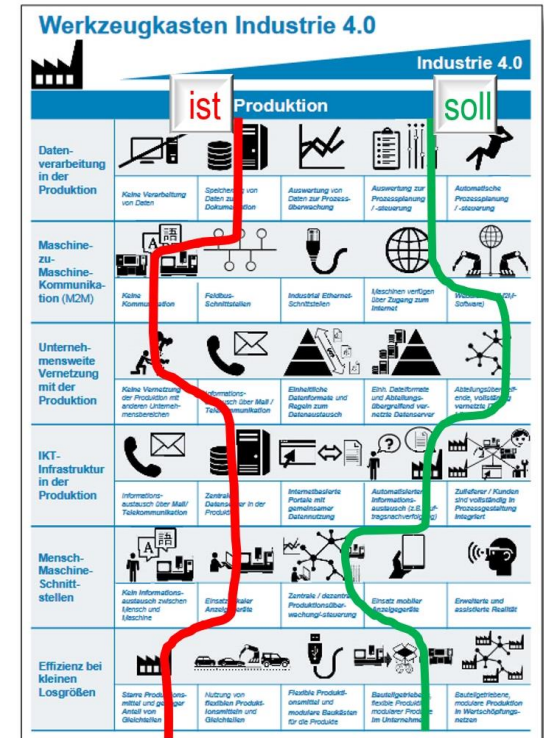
Werkzeugkasten Industrie 4.0

Industrie 4.0

ist

Produktion

soll

Datenverarbeitung in der Produktion

Keine Verarbeitung von Daten

Speicherung von Daten zur Dokumentation

Auswertung von Daten zur Prozessüberwachung

Auswertung zur Prozessplanung / -steuerung

Automatische Prozessplanung / -steuerung

Maschine-zu-Maschine-Kommunikation (M2M)

Keine Kommunikation

Feldbus-Schnittstellen

Industrial Ethernet-Schnittstellen

Maschinen verfügen über Zugang zum Internet

Web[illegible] (M2M-Software)

Unternehmensweite Vernetzung mit der Produktion

Keine Vernetzung der Produktion mit anderen Unternehmensbereichen

Informationsaustausch über Mail / Telekommunikation

Einheitliche Datenformate und Regeln zum Datenaustausch

Einh. Datenformate und Abteilungsübergreifend vernetzte Datenserver

Abteilungsübergreifende, vollständig vernetzte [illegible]

IKT-Infrastruktur in der Produktion

Informationsaustausch über Mail / Telekommunikation

Zentraler Datenserver in der Produktion

Internetbasierte Portale mit gemeinsamer Datennutzung

Automatisierter Informationsaustausch (z.B. Auftragsnachverfolgung)

Zulieferer / Kunden sind vollständig in Prozessgestaltung integriert

Mensch-Maschine-Schnittstellen

Kein Informationsaustausch zwischen Mensch und Maschine

Einsatz lokaler Anzeigegeräte

Zentrale / dezentrale Produktionsüberwachung/-steuerung

Einsatz mobiler Anzeigegeräte

Erweiterte und assistierte Realität

Effizienz bei kleinen Losgrößen

Starre Produktionsmittel und geringer Anteil von Gleichteilen

Nutzung von flexiblen Produktionsmitteln und Gleichteilen

Flexible Produktionsmittel und modulare Baukästen für die Produkte

Bauteilgetriebene, flexible Produktion modularer Produkte im Unternehmen

Bauteilgetriebene, modulare Produktion in Wertschöpfungsnetzen